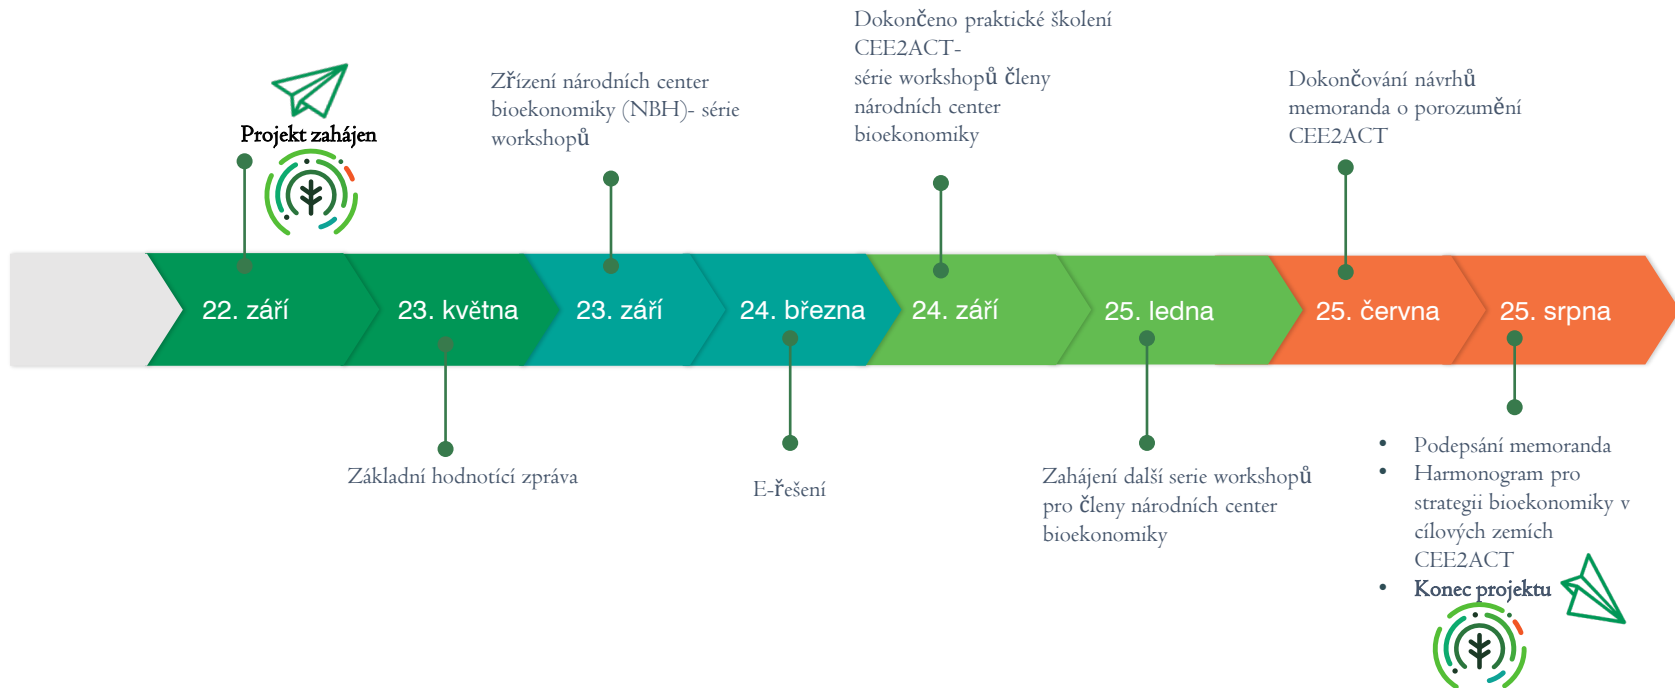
Dokončeno praktické školení CEE2ACT- série workshopů členy národních center bioekonomiky

Zřízení národních center bioekonomiky (NBH)- série workshopů

Dokončování návrhů memoranda o porozumění CEE2ACT

Projekt zahájen

22. září

23. května

23. září

24. března

24. září

25. ledna

25. června

25. srpna

Základní hodnotící zpráva

E-řešení

Zahájení další serie workshopů pro členy národních center bioekonomiky

• Podepsání memoranda
• Harmonogram pro strategii bioekonomiky v cílových zemích CEE2ACT
• Konec projektu